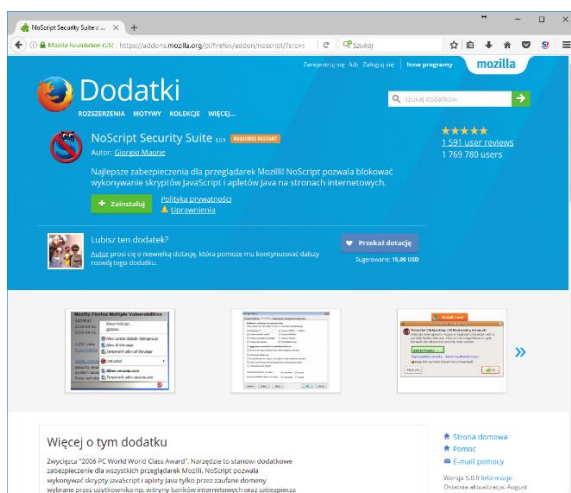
NoScript Security Suite :: ×   +

Mozilla Foundation (US) | https://addons.mozilla.org/pl/firefox/addon/noscript/?src=s   C   Szukaj

Zarejestruj się lub Zaloguj się | Inne programy   mozilla

Dodatki

ROZSZERZENIA   MOTYWY   KOLEKCJE   WIĘCEJ...

szukaj dodatków

NoScript Security Suite 5.0.9 WYMAGA RESTARTU

Autor: Giorgio Maone

Najlepsze zabezpieczenia dla przeglądarek Mozilli! NoScript pozwala blokować wykonywanie skryptów JavaScript i apletów Java na stronach internetowych.

+ Zainstaluj

Polityka prywatności

Uprawnienia

★★★★★

1 591 user reviews

1 769 780 users

Lubisz ten dodatek?

Autor prosi cię o niewielką dotację, która pomoże mu kontynuować dalszy rozwój tego dodatku.

Przekaż dotację

Sugerowane: 15,00 USD

»

Więcej o tym dodatku

Zwycięzca "2006 PC World World Class Award". Narzędzie to stanowi dodatkowe zabezpieczenie dla wszystkich przeglądarek Mozilli. NoScript pozwala wykonywać skrypty JavaScript i aplety Java tylko przez zaufane domeny wybrane przez użytkownika np. witryny banków internetowych oraz zabezpiecza

Strona domowa

Pomoc

E-mail pomocy

Wersja 5.0.9 Informacje

Ostatnia aktualizacja: August